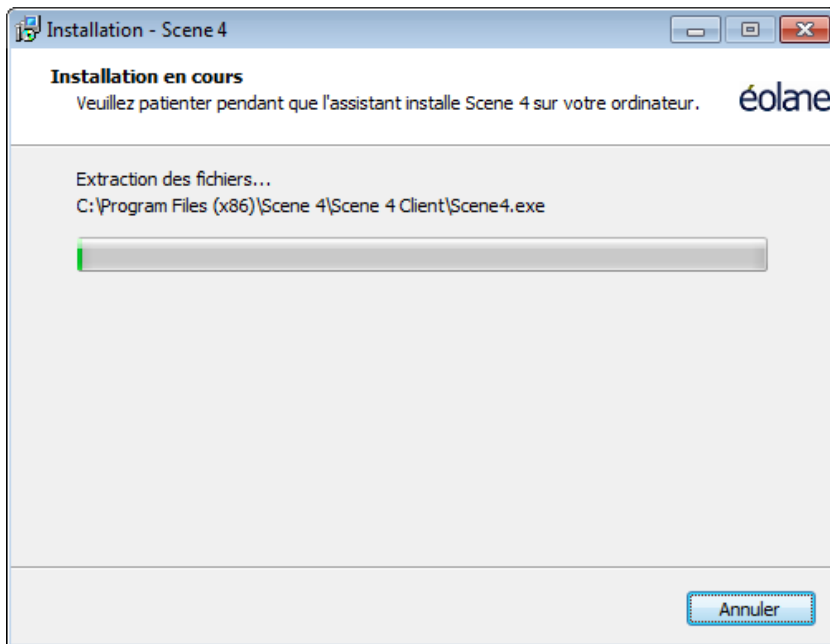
Installation - Scene 4

Installation en cours
Veuillez patienter pendant que l'assistant installe Scene 4 sur votre ordinateur.

éolane

Extraction des fichiers...
C:\Program Files (x86)\Scene 4\Scene 4 Client\Scene4.exe

Annuler